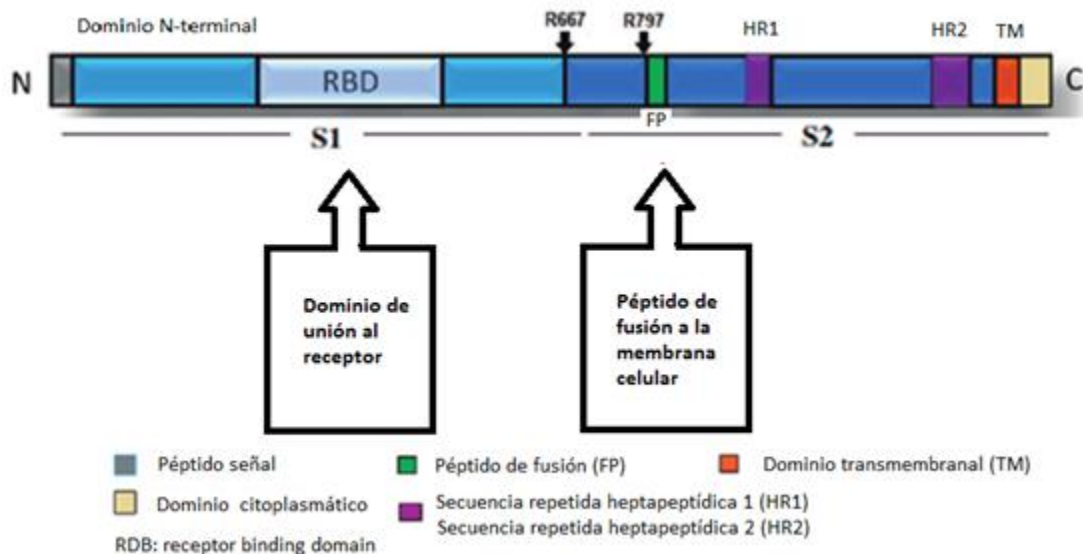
Dominio N-terminal

R667

R797

HR1

HR2

TM

N

RBD

C

FP

S1

S2

Dominio de unión al receptor

Péptido de fusión a la membrana celular

Péptido señal

Péptido de fusión (FP)

Dominio transmembranal (TM)

Dominio citoplasmático

Secuencia repetida heptapeptídica 1 (HR1)
Secuencia repetida heptapeptídica 2 (HR2)

RDB: receptor binding domain